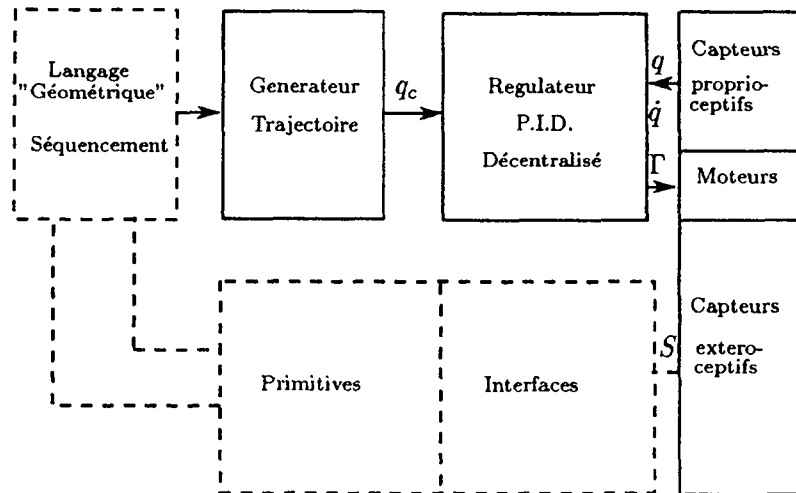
Langage "Géométrique"

Séquencement

Generateur Trajectoire

$q_c$

Regulateur P.I.D. Décentralisé

$q$

$\dot{q}$

$\Gamma$

Capteurs proprioceptifs

Moteurs

Capteurs exteroceptifs

$S$

Primitives

Interfaces